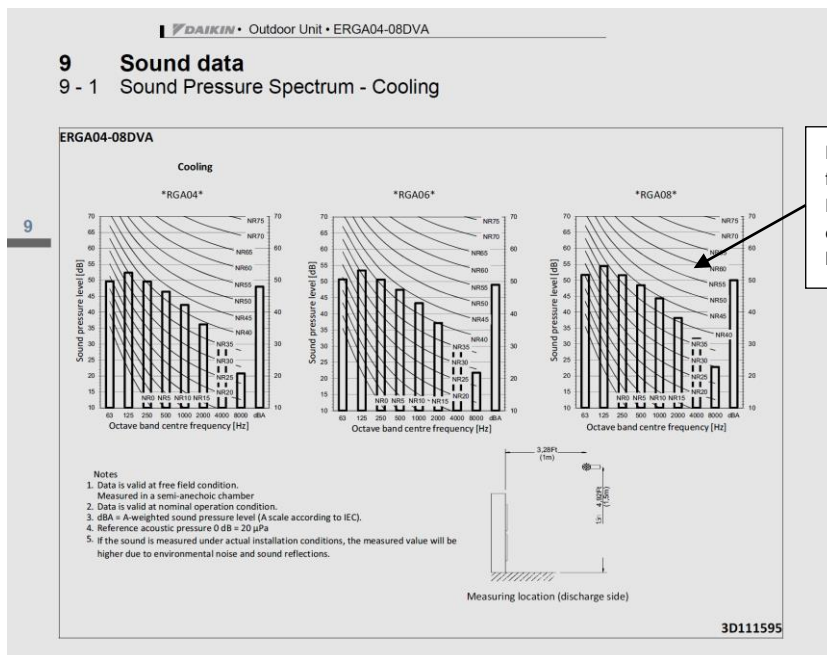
DAIKIN • Outdoor Unit • ERGA04-08DVA

9 Sound data

9 - 1 Sound Pressure Spectrum - Cooling

9

ERGA04-08DVA

Cooling

*RGA04*

*RGA06*

*RGA08*

Sound pressure level [dB]

70 65 60 55 50 45 40 35 30 25 20 15 10

NR75 NR70 NR65 NR60 NR55 NR50 NR45 NR40 NR35 NR30 NR25 NR20 NR15 NR10 NR5 NR0

63 125 250 500 1000 2000 4000 8000 dBA

Octave band centre frequency [Hz]

Sound pressure level [dB]

NR75 NR70 NR65 NR60 NR55 NR50 NR45 NR40 NR35 NR30 NR25 NR20 NR15 NR10 NR5 NR0

63 125 250 500 1000 2000 4000 8000 dBA

Octave band centre frequency [Hz]

Sound pressure level [dB]

NR75 NR70 NR65 NR60 NR55 NR50 NR45 NR40 NR35 NR30 NR25 NR20 NR15 NR10 NR5 NR0

63 125 250 500 1000 2000 4000 8000 dBA

Octave band centre frequency [Hz]

Notes
1. Data is valid at free field condition.
Measured in a semi-anechoic chamber
2. Data is valid at nominal operation condition.
3. dBA = A-weighted sound pressure level (A scale according to IEC).
4. Reference acoustic pressure 0 dB = 20 μPa
5. If the sound is measured under actual installation conditions, the measured value will be higher due to environmental noise and sound reflections.

3,28Ft (1m)

4,92Ft (1,5m)

1m

Measuring location (discharge side)

3D111595

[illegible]